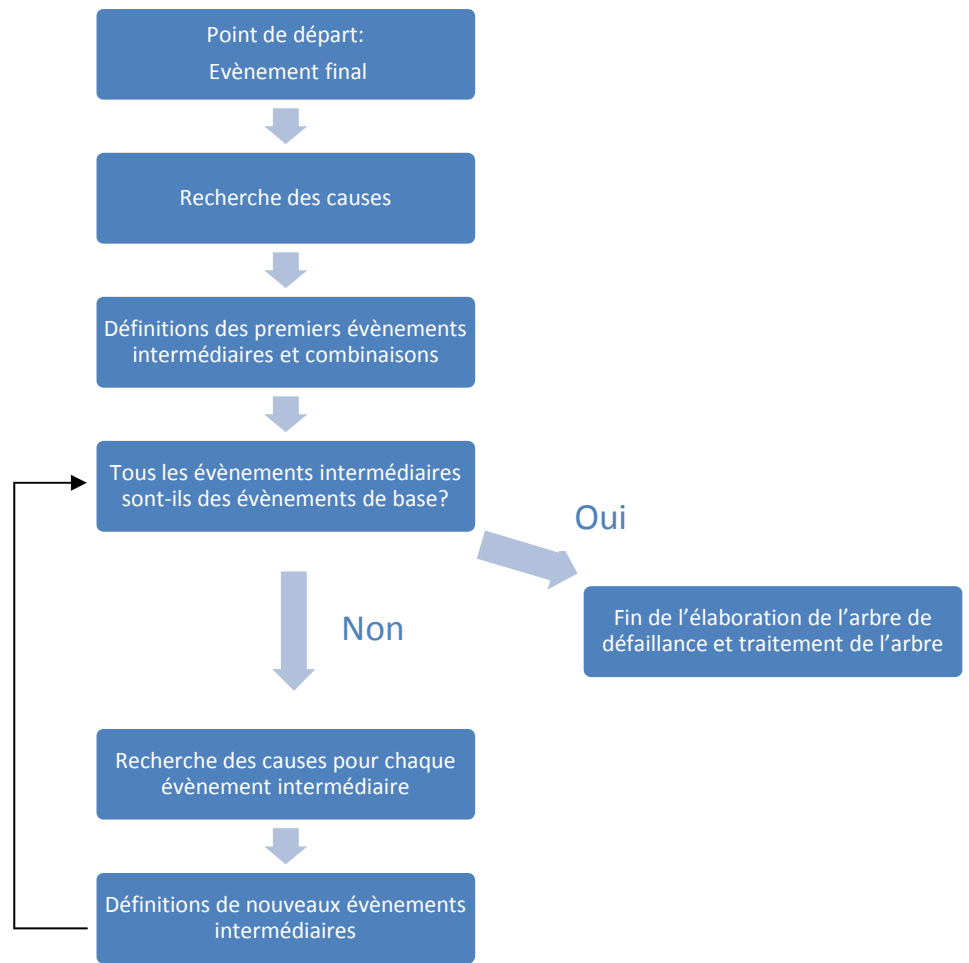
Point de départ:
Evènement final

Recherche des causes

Définitions des premiers évènements intermédiaires et combinaisons

Tous les évènements intermédiaires sont-ils des évènements de base?

Oui

Fin de l'élaboration de l'arbre de défaillance et traitement de l'arbre

Non

Recherche des causes pour chaque évènement intermédiaire

Définitions de nouveaux évènements intermédiaires